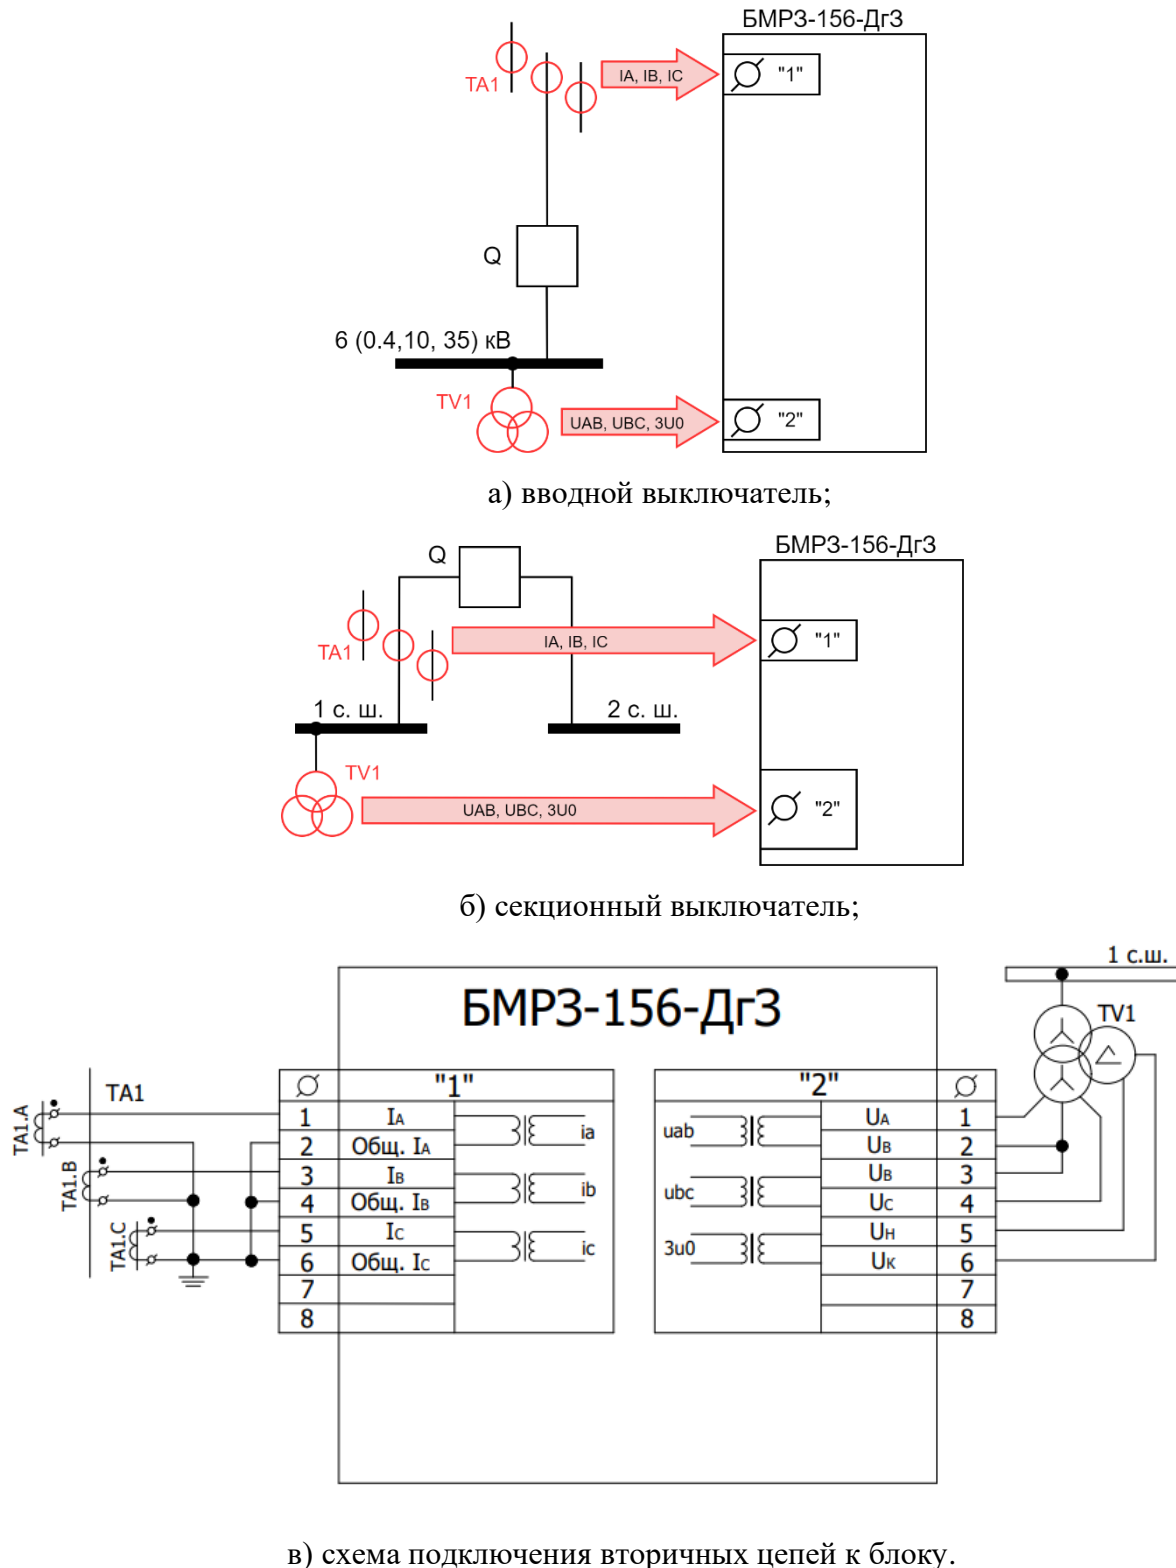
БМРЗ-156-ДгЗ

TA1

IA, IB, IC

"1"

Q

6 (0.4,10, 35) кВ

TV1

UAB, UBC, 3U0

"2"

а) вводной выключатель;

БМРЗ-156-ДгЗ

Q

TA1

IA, IB, IC

"1"

1 с. ш.

2 с. ш.

TV1

UAB, UBC, 3U0

"2"

б) секционный выключатель;

1 с.ш.

БМРЗ-156-ДгЗ

TV1

TA1

TA1.A

TA1.B

TA1.C

| | "1" | |
|---|---|---|
| 1 | IA | ia |
| 2 | Общ. IA | |
| 3 | IB | ib |
| 4 | Общ. IB | |
| 5 | IC | ic |
| 6 | Общ. IC | |
| 7 | | |
| 8 | | |

| | "2" | |
|---|---|---|
| uab | UA | 1 |
| | UB | 2 |
| ubc | UB | 3 |
| | UC | 4 |
| 3u0 | UH | 5 |
| | UK | 6 |
| | | 7 |
| | | 8 |

в) схема подключения вторичных цепей к блоку.